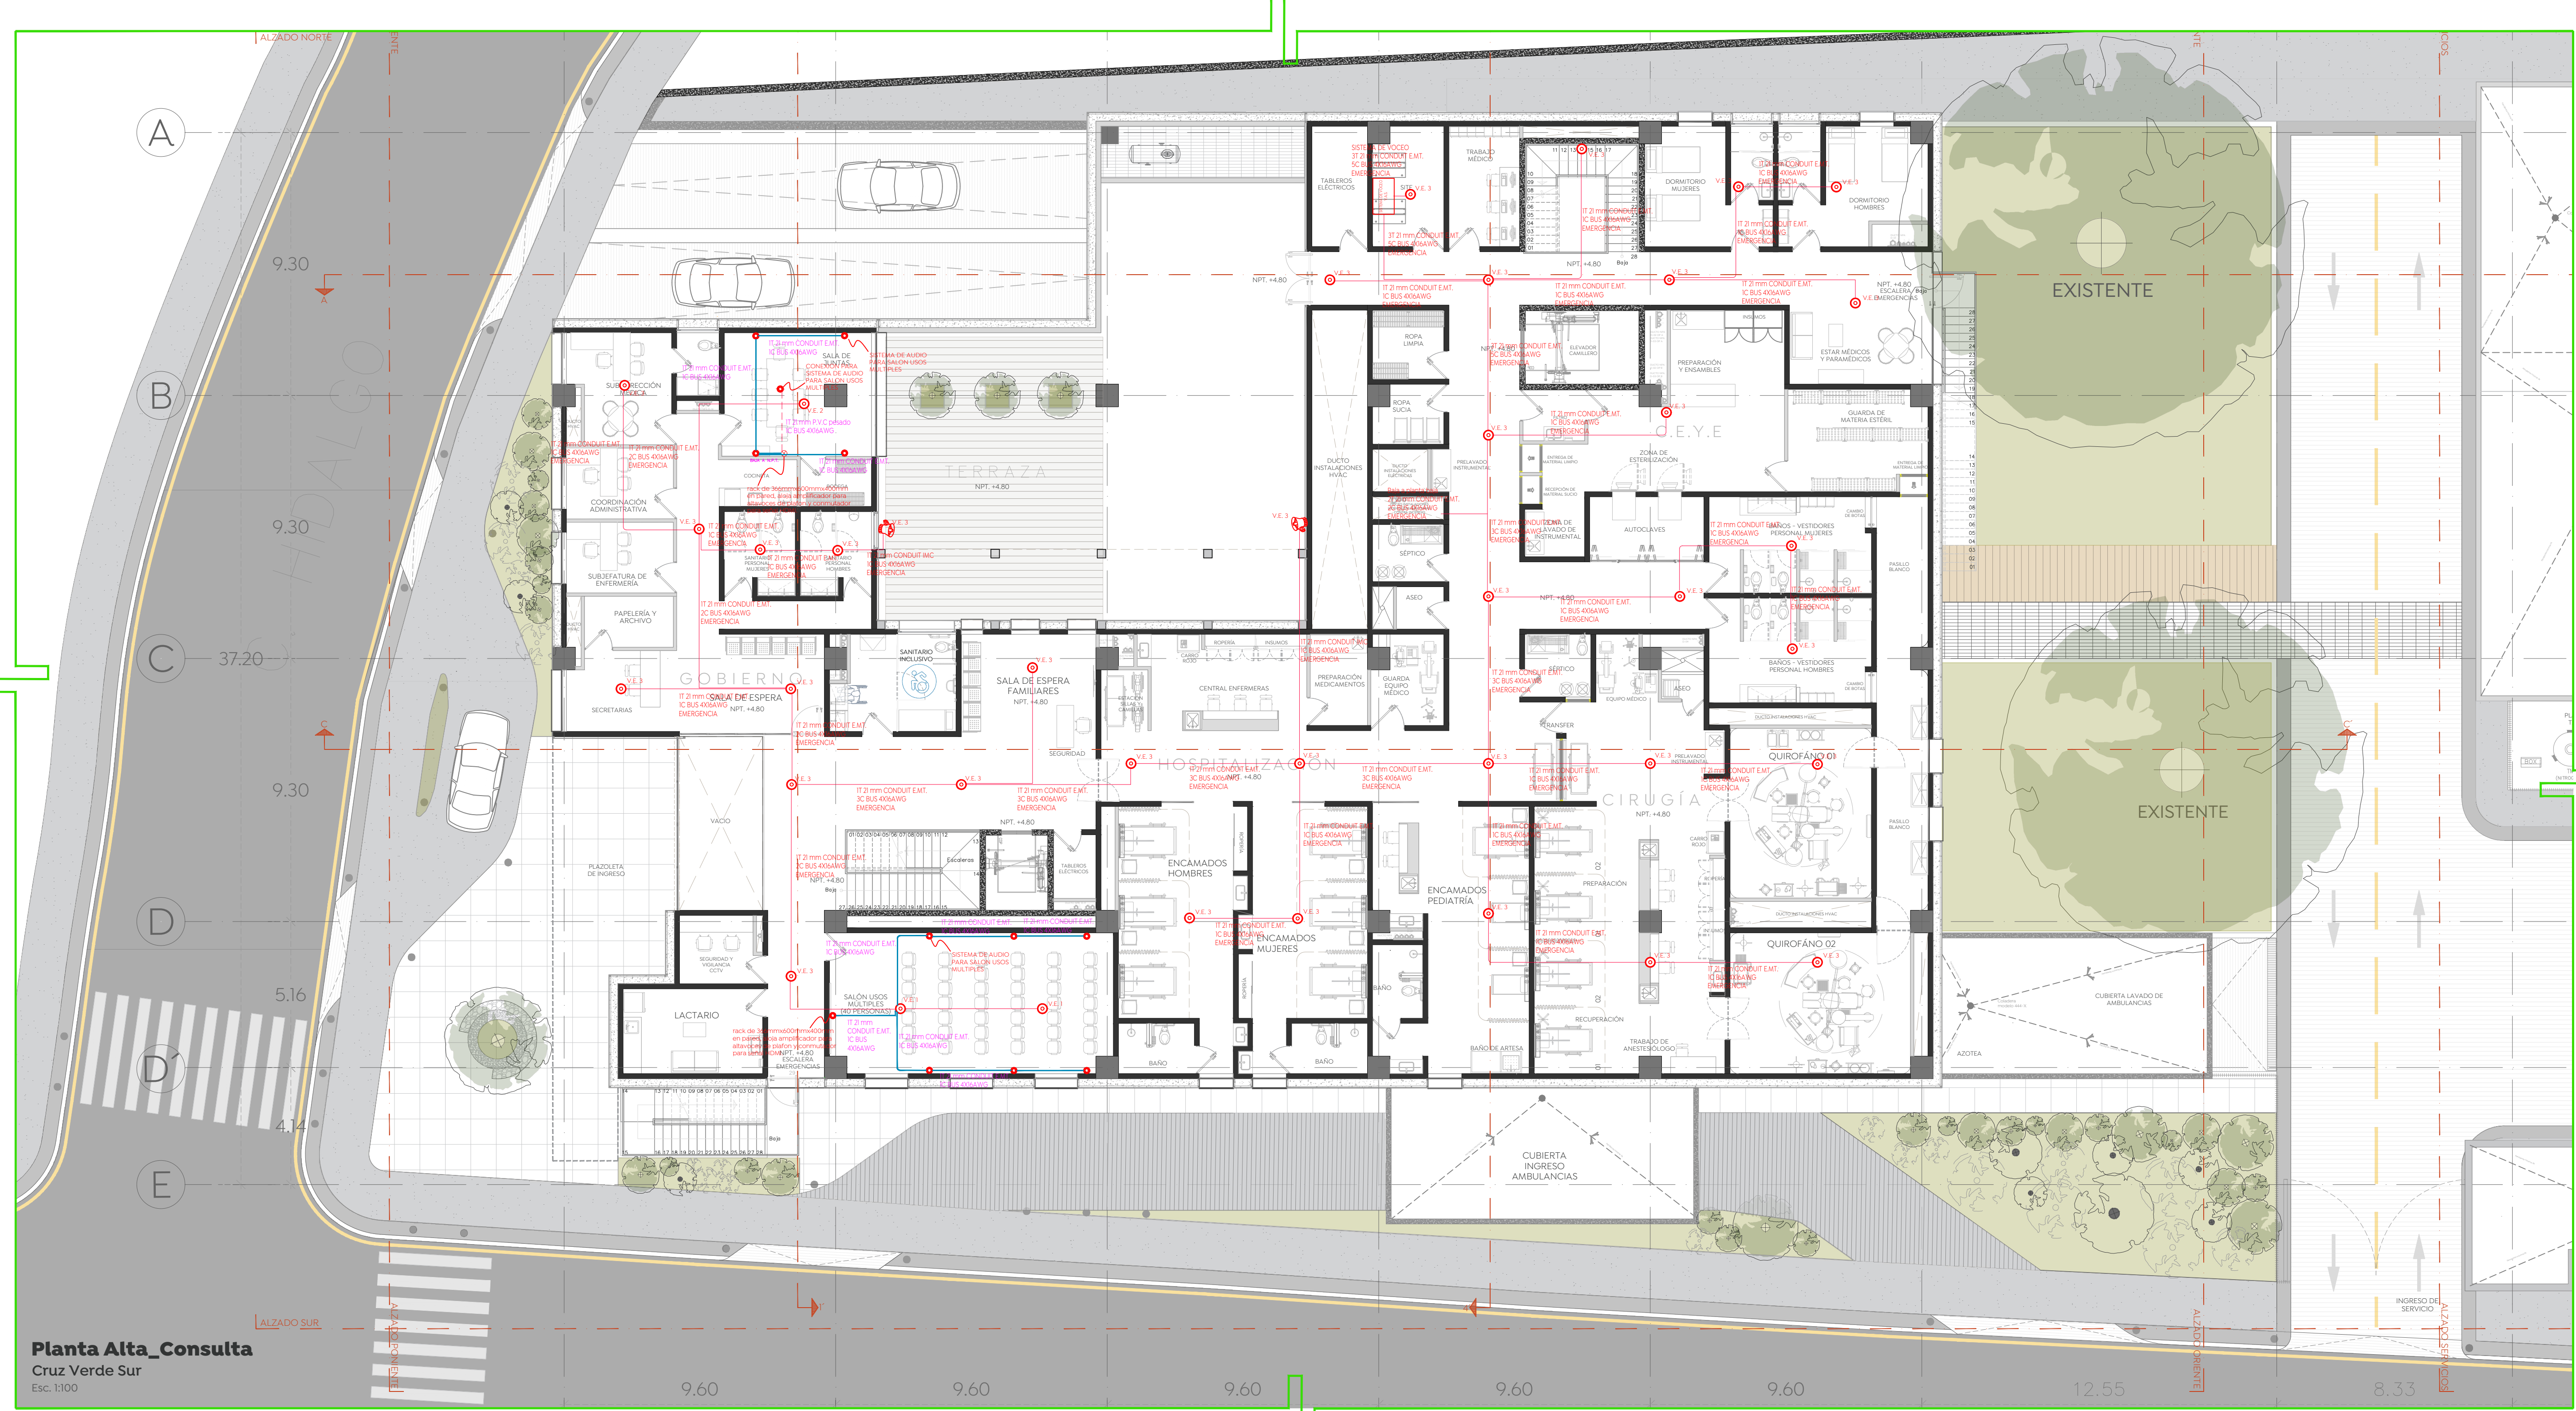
ALZADO NORTE

A
B
C
D
D´
E

9.30
9.30
37.20
9.30
5.16
4.14

HIDALGO

EXISTENTE
EXISTENTE

TABLEROS ELÉCTRICOS
TRABAJO MÉDICO
DORMITORIO MUJERES
DORMITORIO HOMBRES
SUBDIRECCIÓN MÉDICA
SALA DE JUNTAS
COORDINACIÓN ADMINISTRATIVA
SUBJEFATURA DE ENFERMERÍA
PAPELERÍA Y ARCHIVO
SECRETARIAS
GOBIERNO
SALA DE ESPERA
NPT. +4.80
SANITARIO INCLUSIVO
SALA DE ESPERA FAMILIARES
NPT. +4.80
SEGURIDAD
TERRAZA
NPT. +4.80
ROPA LIMPIA
ROPA SUCIA
DUCTO INSTALACIONES HVAC
SÉPTICO
ASEO
ELEVADOR CAMILLERO
PREPARACIÓN Y ENSAMBLES
ESTAR MÉDICOS Y PARAMÉDICOS
GUARDA DE MATERIA ESTÉRIL
C.E.Y.E
ZONA DE ESTERILIZACIÓN
AUTOCLAVES
ZONA DE LAVADO DE INSTRUMENTAL
BAÑOS - VESTIDORES PERSONAL MUJERES
BAÑOS - VESTIDORES PERSONAL HOMBRES
PASILLO BLANCO
CENTRAL ENFERMERAS
PREPARACIÓN MEDICAMENTOS
GUARDA EQUIPO MÉDICO
TRANSFER
HOSPITALIZACIÓN
NPT. +4.80
CIRUGÍA
NPT. +4.80
QUIRÓFANO 01
QUIRÓFANO 02
ENCAMADOS HOMBRES
ENCAMADOS MUJERES
ENCAMADOS PEDIATRÍA
PREPARACIÓN
RECUPERACIÓN
TRABAJO DE ANESTESIOLOGÍA
BAÑO DE ARTESA
BAÑO
BAÑO
BAÑO
VACÍO
PLAZOLETA DE INGRESO
Escaleras
TABLEROS ELÉCTRICOS
SEGURIDAD Y VIGILANCIA CCTV
LACTARIO
SALÓN USOS MÚLTIPLES (40 PERSONAS)
NPT. +4.80
ESCALERA EMERGENCIAS
NPT. +4.80
ESCALERA EMERGENCIAS
CUBIERTA LAVADO DE AMBULANCIAS
AZOTEA
CUBIERTA INGRESO AMBULANCIAS
INGRESO DE SERVICIO

1T 21 mm CONDUIT E.MT.
1C BUS 4X16AWG
EMERGENCIA
SISTEMA DE AUDIO PARA SALON USOS MULTIPLES
SISTEMA DE VOCEO
V.E. 3

ALZADO SUR
ALZADO PONIENTE
ALZADO ORIENTE

9.60
9.60
9.60
9.60
9.60
12.55
8.33

Planta Alta_Consulta
Cruz Verde Sur
Esc. 1:100